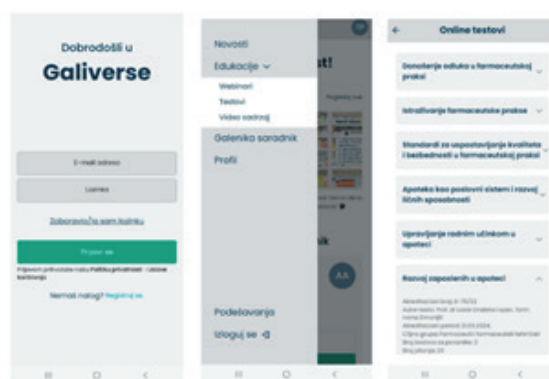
Dobrodošli u
Galiverse

E-mail adresa
Lozinka
Zaboravio/la sam lozinku
Prijavi se
Prijavom prihvatate naše Politiku privatnosti i Uslove korišćenja
Nemaš nalog? Registruj se

Novosti
Edukacije
Webinari
Testovi
Video sadrzaj
Galenika saradnik
Profil
Podešavanja
Izloguj se
st!
k
AA

Online testovi
Donošenje odluka u farmaceutskoj praksi
Istraživanje farmaceutske prakse
Standardi za uspostavljanje kvaliteta i bezbednosti u farmaceutskoj praksi
Apoteka kao poslovni sistem i razvoj ličnih sposobnosti
Upravljanje radnim učinkom u apoteci
Razvoj zaposlenih u apoteci
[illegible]